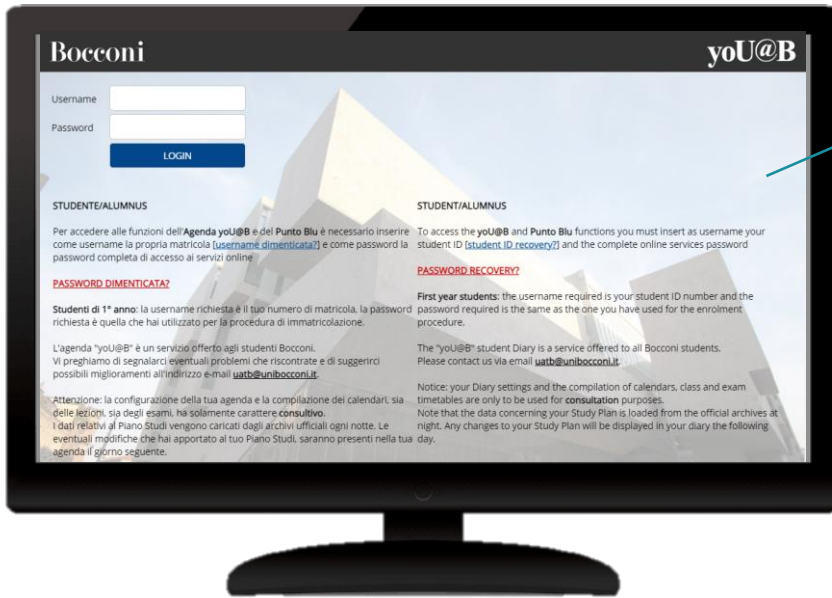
Bocconi

yoU@B

Username

Password

LOGIN

STUDENTE/ALUMNUS

Per accedere alle funzioni dell'Agenda yoU@B e del Punto Blu è necessario inserire come username la propria matricola [username dimenticata?] e come password la password completa di accesso ai servizi online

PASSWORD DIMENTICATA?

Studenti di 1° anno: la username richiesta è il tuo numero di matricola, la password richiesta è quella che hai utilizzato per la procedura di immatricolazione.

L'agenda "yoU@B" è un servizio offerto agli studenti Bocconi.
Vi preghiamo di segnalarci eventuali problemi che riscontrate e di suggerirci possibili miglioramenti all'indirizzo e-mail uatb@unibocconi.it.

Attenzione: la configurazione della tua agenda e la compilazione dei calendari, sia delle lezioni, sia degli esami, ha solamente carattere consultivo.
I dati relativi al Piano Studi vengono caricati dagli archivi ufficiali ogni notte. Le eventuali modifiche che hai apportato al tuo Piano Studi, saranno presenti nella tua agenda il giorno seguente.

STUDENT/ALUMNUS

To access the yoU@B and Punto Blu functions you must insert as username your student ID [student ID recovery?] and the complete online services password

PASSWORD RECOVERY?

First year students: the username required is your student ID number and the password required is the same as the one you have used for the enrolment procedure.

The "yoU@B" student Diary is a service offered to all Bocconi students.
Please contact us via email uatb@unibocconi.it.

Notice: your Diary settings and the compilation of calendars, class and exam timetables are only to be used for consultation purposes.
Note that the data concerning your Study Plan is loaded from the official archives at night. Any changes to your Study Plan will be displayed in your diary the following day.